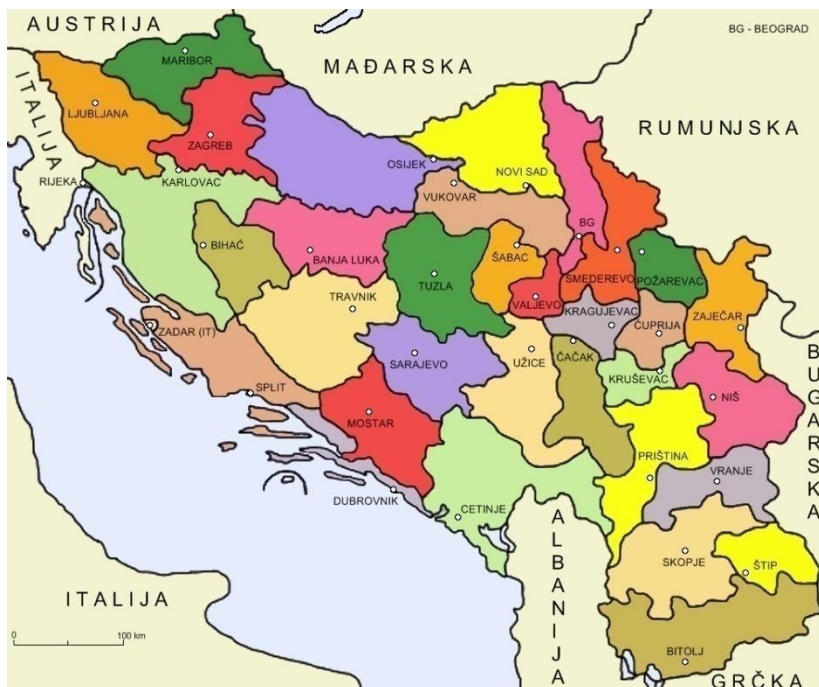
AUSTRIJA
BG - BEOGRAD
MAĐARSKA
ITALIJA
MARIBOR
LJUBLJANA
ZAGREB
RIJEKA
KARLOVAC
OSIJEK
NOVI SAD
RUMUNJSKA
VUKOVAR
BG
BIHAĆ
BANJA LUKA
TUZLA
ŠABAC
SMEDEREVO
POŽAREVAC
VALJEVO
TRAVNIK
KRAGUJEVAC
ĆUPRIJA
ZAJEČAR
ZADAR (IT.)
SARAJEVO
UŽICE
ČAČAK
KRUŠEVAC
NIŠ
BUGARSKA
SPLIT
MOSTAR
PRIŠTINA
VRANJE
DUBROVNIK
CETINJE
ALBANIJA
SKOPJE
ŠTIP
ITALIJA
0
100 km
BITOLJ
GRČKA